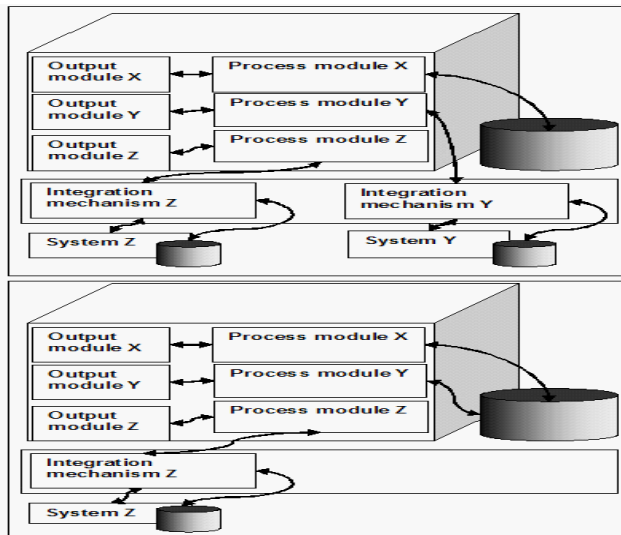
Output module X

Process module X

Output module Y

Process module Y

Output module Z

Process module Z

Integration mechanism Z

Integration mechanism Y

System Z

System Y

Output module X

Process module X

Output module Y

Process module Y

Output module Z

Process module Z

Integration mechanism Z

System Z